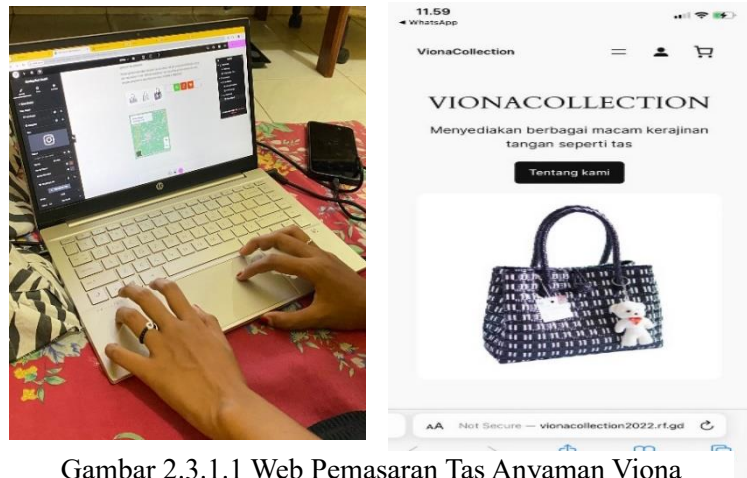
11.59
◂ WhatsApp

VionaCollection

VIONACOLLECTION

Menyediakan berbagai macam kerajinan tangan seperti tas

Tentang kami

AA Not Secure — vionacollection2022.rf.gd

Gambar 2.3.1.1 Web Pemasaran Tas Anyaman Viona